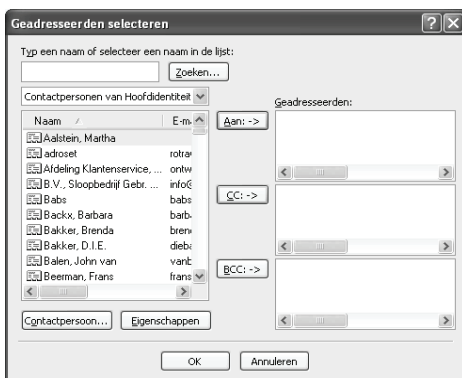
Geadresseerden selecteren

Typ een naam of selecteer een naam in de lijst:

Zoeken...

Contactpersonen van Hoofdidentiteit

| Naam | E-m |
|---|---|
| Aalstein, Martha | |
| adroset | rotra |
| Afdeling Klantenservice, ... | ontw |
| B.V., Sloopbedrijf Gebr. ... | info@ |
| Babs | babs |
| Backx, Barbara | barb |
| Bakker, Brenda | bren |
| Bakker, D.I.E. | dieb |
| Balen, John van | vanb |
| Beerman, Frans | frans |

Geadresseerden:

Aan: ->

CC: ->

BCC: ->

Contactpersoon...

Eigenschappen

OK

Annuleren